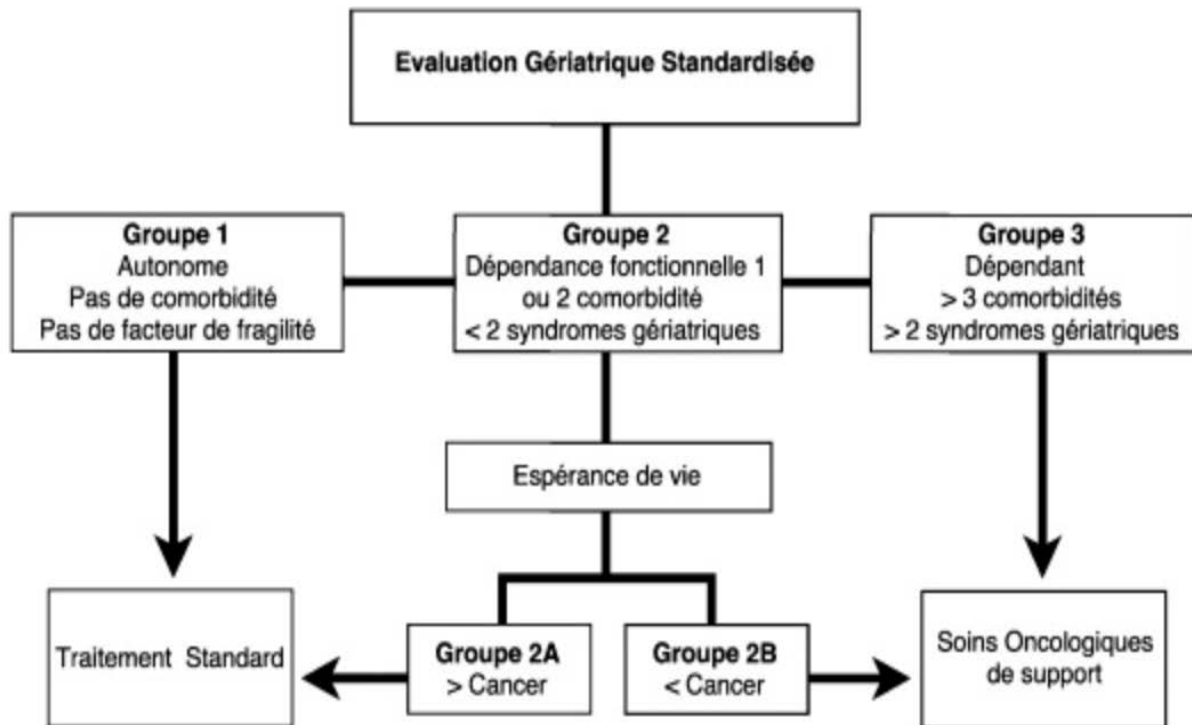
Evaluation Gériatrique Standardisée

Groupe 1
Autonome
Pas de comorbidité
Pas de facteur de fragilité

Groupe 2
Dépendance fonctionnelle 1 ou 2 comorbidité
< 2 syndromes gériatriques

Groupe 3
Dépendant
> 3 comorbidités
> 2 syndromes gériatriques

Espérance de vie

Traitement Standard

Groupe 2A
> Cancer

Groupe 2B
< Cancer

Soins Oncologiques de support